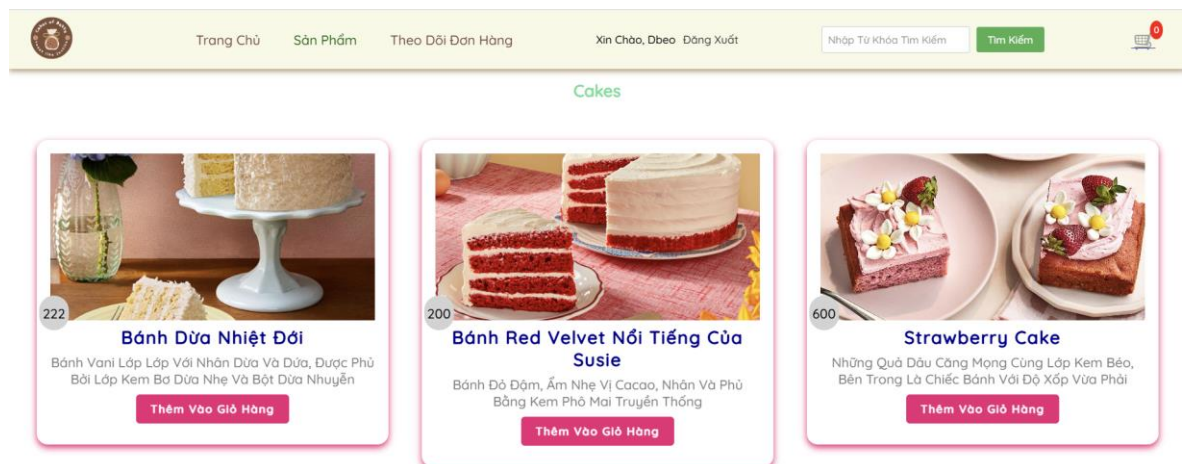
Trang Chủ Sản Phẩm Theo Dõi Đơn Hàng Xin Chào, Dbeo Đăng Xuất Nhập Từ Khóa Tìm Kiếm Tìm Kiếm 0

Cakes

222
Bánh Dừa Nhiệt Đới
Bánh Vani Lớp Lớp Với Nhân Dừa Và Dứa, Được Phủ Bởi Lớp Kem Bơ Dừa Nhẹ Và Bột Dừa Nhuyễn
Thêm Vào Giỏ Hàng

200
Bánh Red Velvet Nổi Tiếng Của Susie
Bánh Đỏ Đậm, Ẩm Nhẹ Vị Cacao, Nhân Và Phủ Bằng Kem Phô Mai Truyền Thống
Thêm Vào Giỏ Hàng

600
Strawberry Cake
Những Quả Dâu Căng Mọng Cùng Lớp Kem Béo, Bên Trong Là Chiếc Bánh Với Độ Xốp Vừa Phải
Thêm Vào Giỏ Hàng